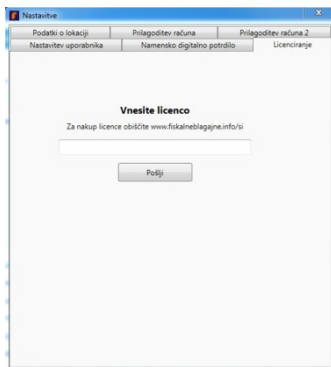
Nastavitve

Podatki o lokaciji | Prilagoditev računa | Prilagoditev računa 2

Nastavitev uporabnika | Namensko digitalno potrdilo | Licenciranje

Vnesite licenco

Za nakup licence obiščite www.fiskalneblagajne.info/si

Pošlji